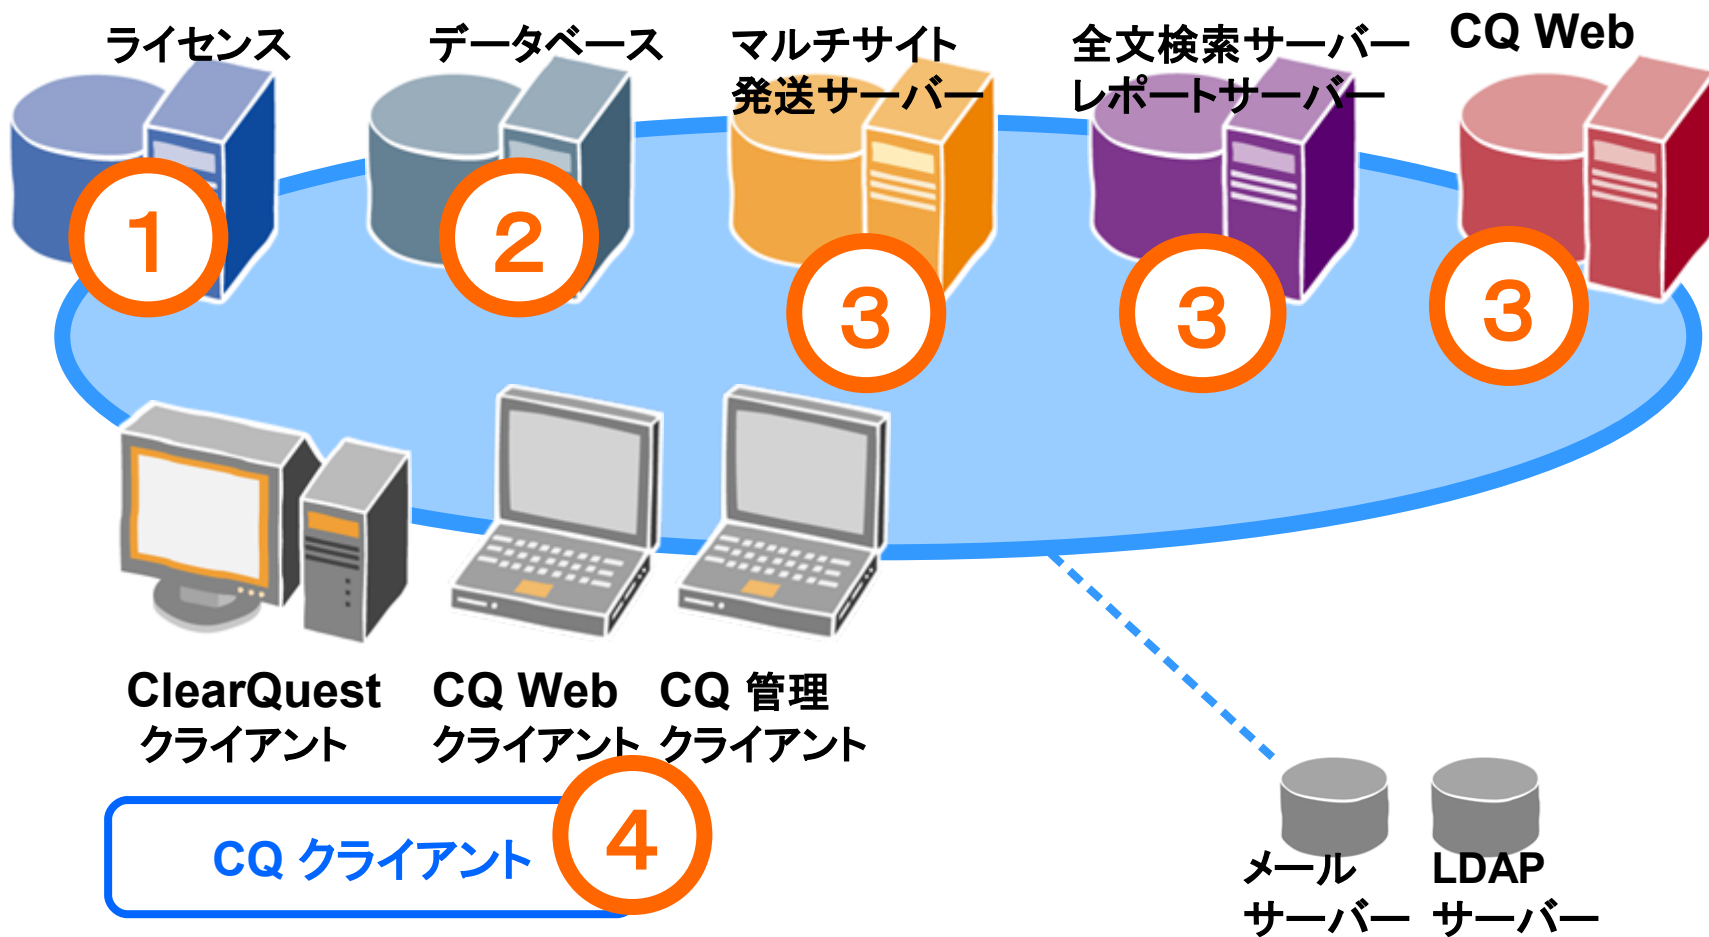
ライセンス

データベース

マルチサイト
発送サーバー

全文検索サーバー
レポートサーバー

CQ Web

1

2

3

3

3

ClearQuest
クライアント

CQ Web
クライアント

CQ 管理
クライアント

CQ クライアント

4

メール
サーバー

LDAP
サーバー